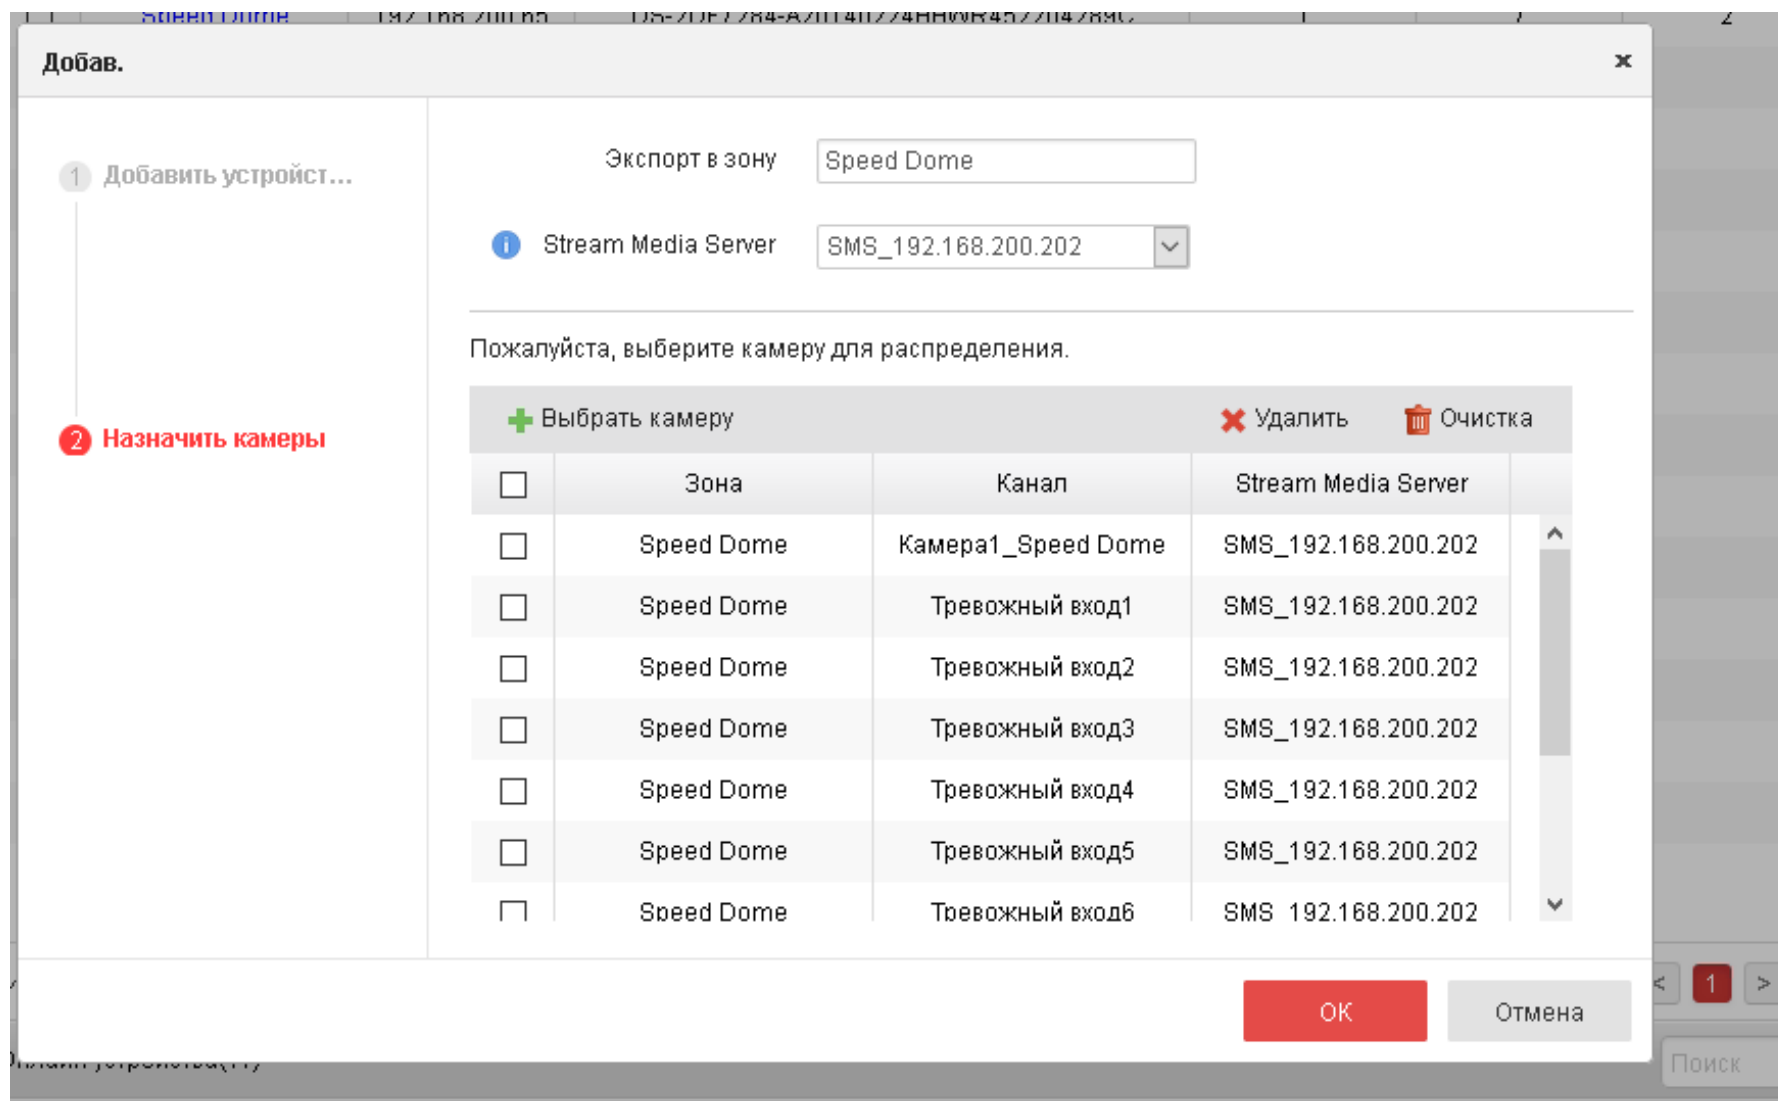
Speed Dome 192.168.200.65 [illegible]

Добав.

×

1 Добавить устройст...

2 Назначить камеры

Экспорт в зону Speed Dome

Stream Media Server SMS_192.168.200.202

Пожалуйста, выберите камеру для распределения.

Выбрать камеру

Удалить

Очистка

| | Зона | Канал | Stream Media Server |
|---|---|---|---|
| ☐ | Speed Dome | Камера1_Speed Dome | SMS_192.168.200.202 |
| ☐ | Speed Dome | Тревожный вход1 | SMS_192.168.200.202 |
| ☐ | Speed Dome | Тревожный вход2 | SMS_192.168.200.202 |
| ☐ | Speed Dome | Тревожный вход3 | SMS_192.168.200.202 |
| ☐ | Speed Dome | Тревожный вход4 | SMS_192.168.200.202 |
| ☐ | Speed Dome | Тревожный вход5 | SMS_192.168.200.202 |
| ☐ | Speed Dome | Тревожный вход6 | SMS_192.168.200.202 |

OK

Отмена

< 1 >

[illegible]

Поиск